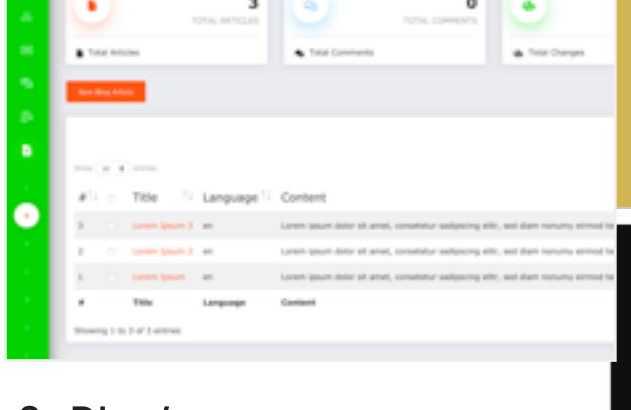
3
TOTAL ARTICLES

0
TOTAL COMMENTS

Total Articles

Total Comments

Total Changes

New Blog Article

Show 10 entries

| # | Title | Language | Content |
|---|---|---|---|
| 3 | Lorem Ipsum 3 | en | Lorem ipsum dolor sit amet, consetetur sadipscing elitr, sed diam nonumy eirmod te |
| 2 | Lorem Ipsum 2 | en | Lorem ipsum dolor sit amet, consetetur sadipscing elitr, sed diam nonumy eirmod te |
| 1 | Lorem Ipsum | en | Lorem ipsum dolor sit amet, consetetur sadipscing elitr, sed diam nonumy eirmod te |
| # | Title | Language | Content |

Showing 1 to 3 of 3 entries